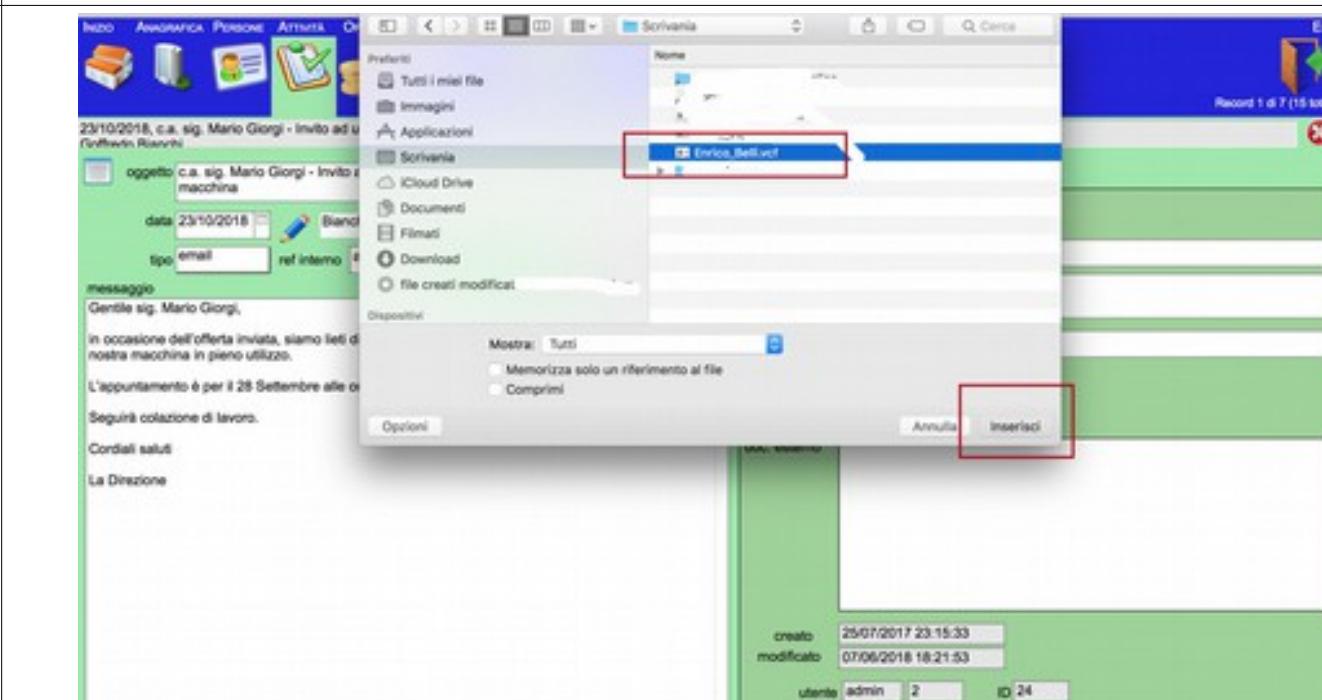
INIZIO ANAGRAFICA PERSONE ATTIVITÀ O

Scrivania

Q Cerca

Record 1 di 7 (15 to

23/10/2018, c.a. sig. Mario Giorgi - Invito ad u
Goffredo Bianchi

oggetto c.a. sig. Mario Giorgi - Invito macchina

data 23/10/2018 Bianc

tipo email ref interno

messaggio
Gentile sig. Mario Giorgi,

in occasione dell'offerta inviata, siamo lieti di nostra macchina in pieno utilizzo.

L'appuntamento è per il 28 Settembre alle o

Seguirà colazione di lavoro.

Cordiali saluti

La Direzione

Preferiti
Tutti i miei file
Immagini
Applicazioni
Scrivania
iCloud Drive
Documenti
Filmati
Download
file creati modificat
Dispositivi

Nome
Enrico_Belli.vcf

Mostra: Tutti
Memorizza solo un riferimento al file
Comprimi

Opzioni

Annulla Inserisci

doc. esterno

creato 25/07/2017 23.15:33
modificato 07/06/2018 18:21:53

utente admin 2 ID 24